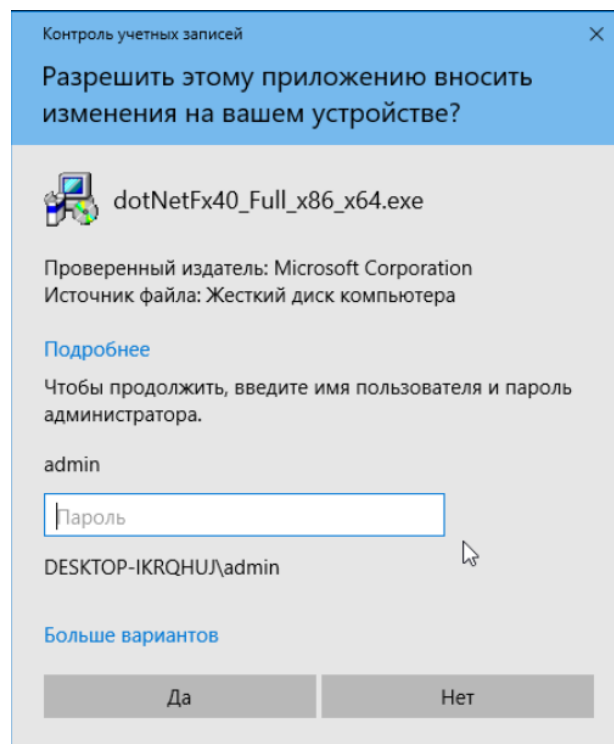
Контроль учетных записей ×

Разрешить этому приложению вносить изменения на вашем устройстве?

dotNetFx40_Full_x86_x64.exe

Проверенный издатель: Microsoft Corporation
Источник файла: Жесткий диск компьютера

Подробнее

Чтобы продолжить, введите имя пользователя и пароль администратора.

admin

Пароль

DESKTOP-IKRQHUJ\admin

Больше вариантов

Да

Нет